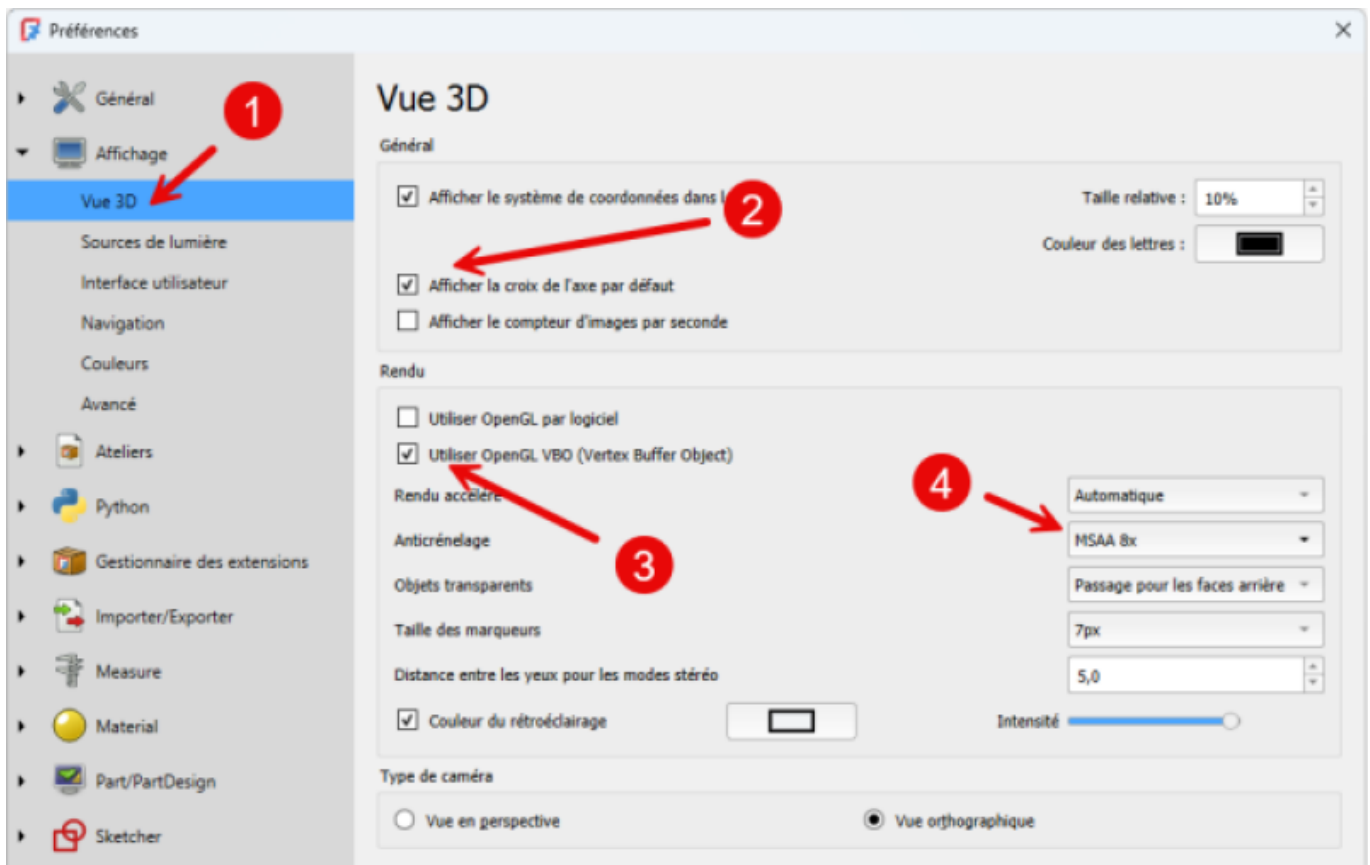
Préférences

Général
Affichage
Vue 3D
Sources de lumière
Interface utilisateur
Navigation
Couleurs
Avancé
Ateliers
Python
Gestionnaire des extensions
Importer/Exporter
Measure
Material
Part/PartDesign
Sketcher

1

Vue 3D

Général

Afficher le système de coordonnées dans l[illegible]

2

Taille relative : 10%
Couleur des lettres :

Afficher la croix de l'axe par défaut
Afficher le compteur d'images par seconde

Rendu

Utiliser OpenGL par logiciel
Utiliser OpenGL VBO (Vertex Buffer Object)
Rendu accéléré
Automatique

4

Anticrénelage
MSAA 8x

3

Objets transparents
Passage pour les faces arrière
Taille des marqueurs
7px
Distance entre les yeux pour les modes stéréo
5,0
Couleur du rétroéclairage
Intensité

Type de caméra

Vue en perspective
Vue orthographique